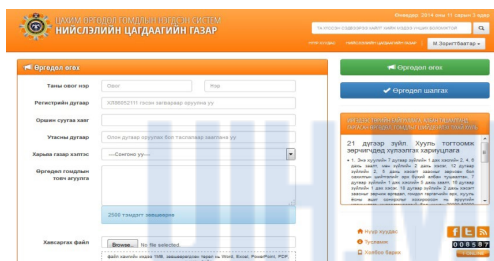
ИРГЭНИЙ ӨРГӨДӨЛ ГОМДЛЫН НЭГДСЭН СИСТЕМ
НИЙСЛЭЛИЙН ЦАГДААГИЙН ГАЗАР

Өнөөдөр: 2014 оны 11 сарын 3 өдөр

Нүүр хуудас | Нийслэлийн цагдаагийн газар | Н.Зоригтбаатар

Өргөдөл өгөх

Таны овог нэр | Овог | Нэр

Регистрийн дугаар | УЖ88052111 гэсэн загвараар оруулна уу

Оршин суугаа хаяг

Утасны дугаар | Олон дугаар оруулах бол таслалаар хязгаарлана уу

Харьяа газар хэлтэс | ----Сонгоно уу----

Өргөдөл гомдлын товч агуулга

2000 тэмдэгт оруулна

Хавсаргах файл | Browse... No file selected

Өргөдөл өгөх

Өргөдөл шалгах

21 дүгээр зүйл. Хууль тогтоомж зөрчигчид хүлээлгэх хариуцлага

Нүүр хуудас
Тусламж
Холбоо барих

008587